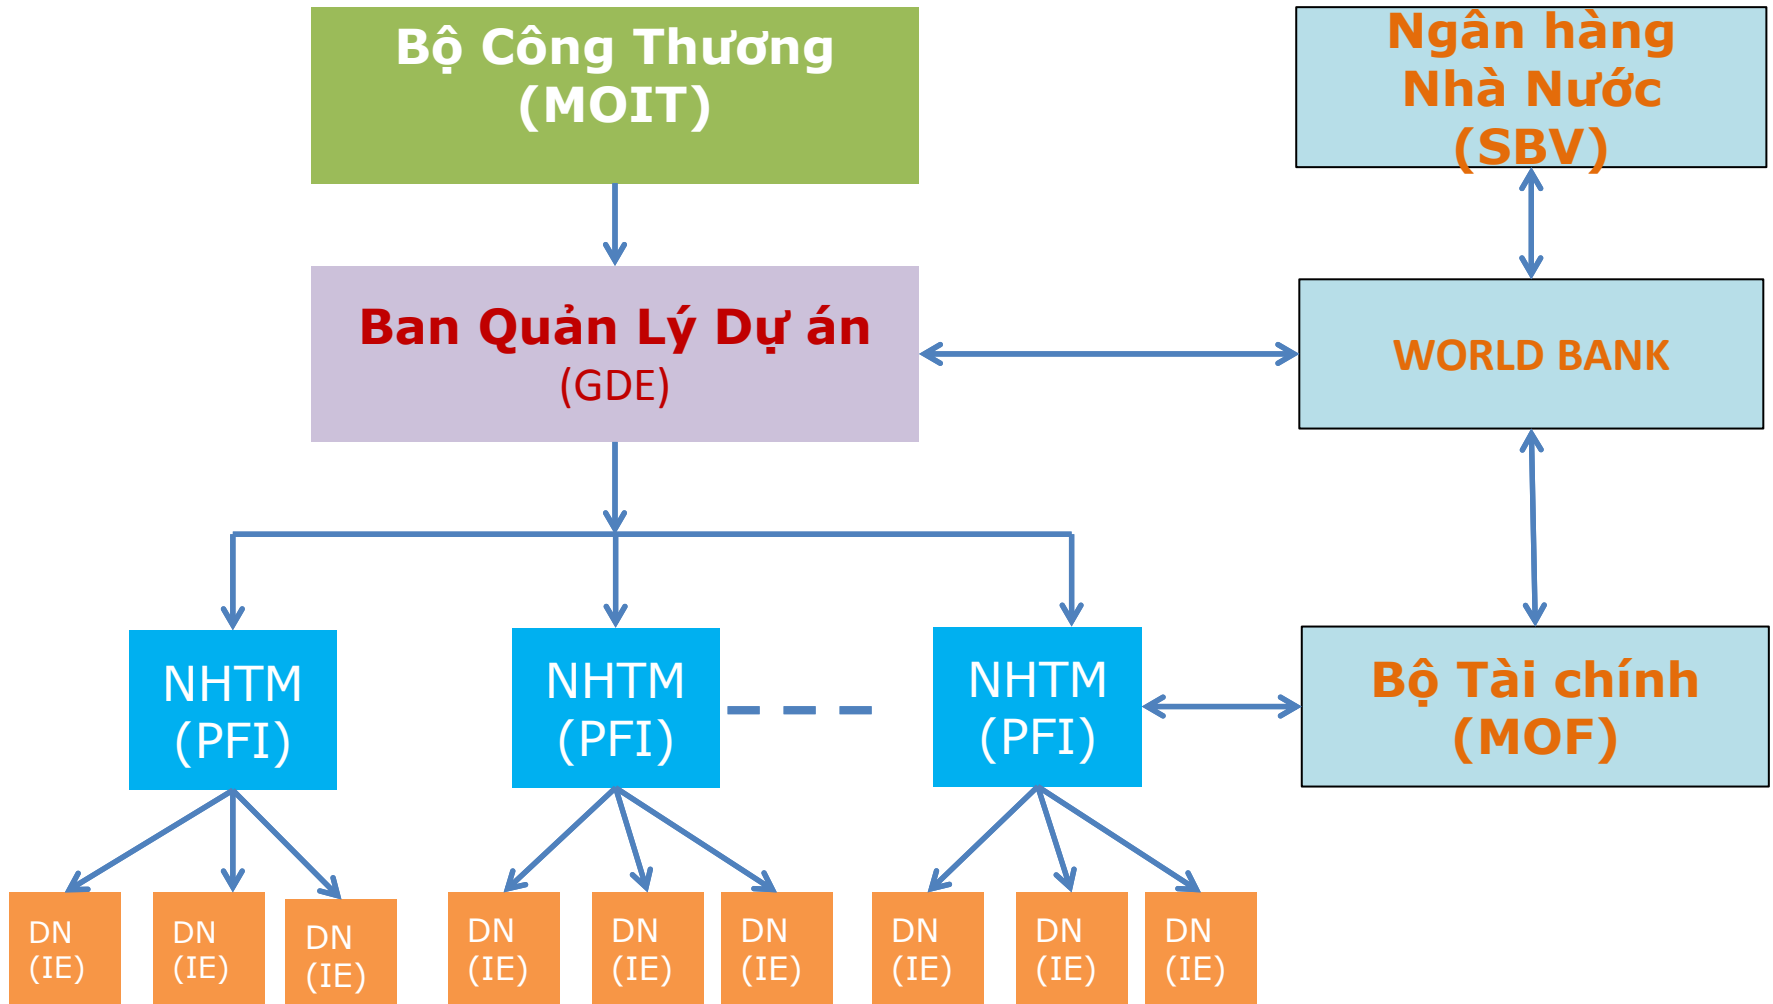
Bộ Công Thương (MOIT)

Ngân hàng Nhà Nước (SBV)

Ban Quản Lý Dự án
(GDE)

WORLD BANK

NHTM (PFI)

NHTM (PFI)

NHTM (PFI)

Bộ Tài chính (MOF)

DN (IE)

DN (IE)

DN (IE)

DN (IE)

DN (IE)

DN (IE)

DN (IE)

DN (IE)

DN (IE)